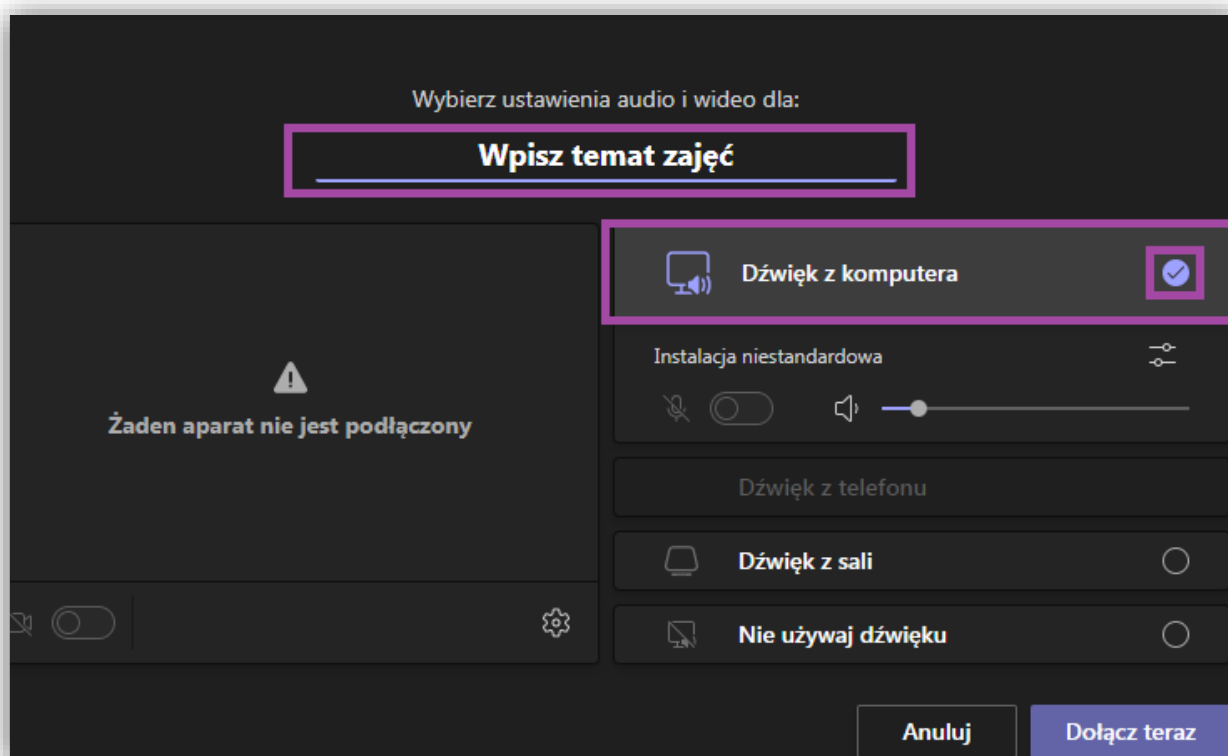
Wybierz ustawienia audio i wideo dla:

Wpisz temat zajęć

Żaden aparat nie jest podłączony

Dźwięk z komputera

Instalacja niestandardowa

Dźwięk z telefonu

Dźwięk z sali

Nie używaj dźwięku

Anuluj

Dołącz teraz